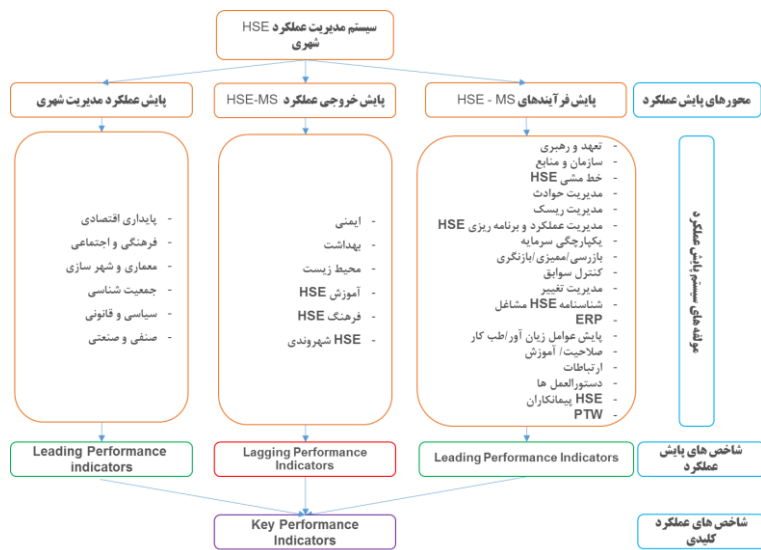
سیستم مدیریت عملکرد HSE شهری

محورهای پایش عملکرد

پایش فرآیندهای HSE - MS

پایش خروجی عملکرد HSE-MS

پایش عملکرد مدیریت شهری

مولفه های سیستم پایش عملکرد

- تعهد و رهبری
- سازمان و منابع
- خط مشی HSE
- مدیریت حوادث
- مدیریت ریسک
- مدیریت عملکرد و برنامه ریزی HSE
- یکپارچگی سرمایه
- بازرسی/ممیزی/بازنگری
- کنترل سوابق
- مدیریت تغییر
- شناسنامه HSE مشاغل
- ERP
- پایش عوامل زیان آور/طب کار
- صلاحیت/ آموزش
- ارتباطات
- دستورالعمل ها
- HSE پیمانکاران
- PTW

- ایمنی
- بهداشت
- محیط زیست
- آموزش HSE
- فرهنگ HSE
- HSE شهروندی

- پایداری اقتصادی
- فرهنگی و اجتماعی
- معماری و شهر سازی
- جمعیت شناسی
- سیاسی و قانونی
- صنفی و صنعتی

شاخص های پایش عملکرد

Leading Performance Indicators

Lagging Performance Indicators

Leading Performance indicators

شاخص های عملکرد کلیدی

Key Performance Indicators